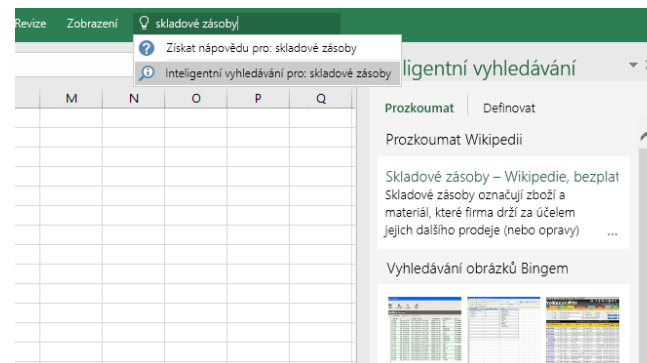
Revize Zobrazení skladové zásoby

Získat nápovědu pro: skladové zásoby
Inteligentní vyhledávání pro: skladové zásoby

ligentní vyhledávání

M N O P Q

Prozkoumat Definovat

Prozkoumat Wikipedii

Skladové zásoby – Wikipedie, bezplat
Skladové zásoby označují zboží a materiál, které firma drží za účelem jejich dalšího prodeje (nebo opravy) ...

Vyhledávání obrázků Bingem